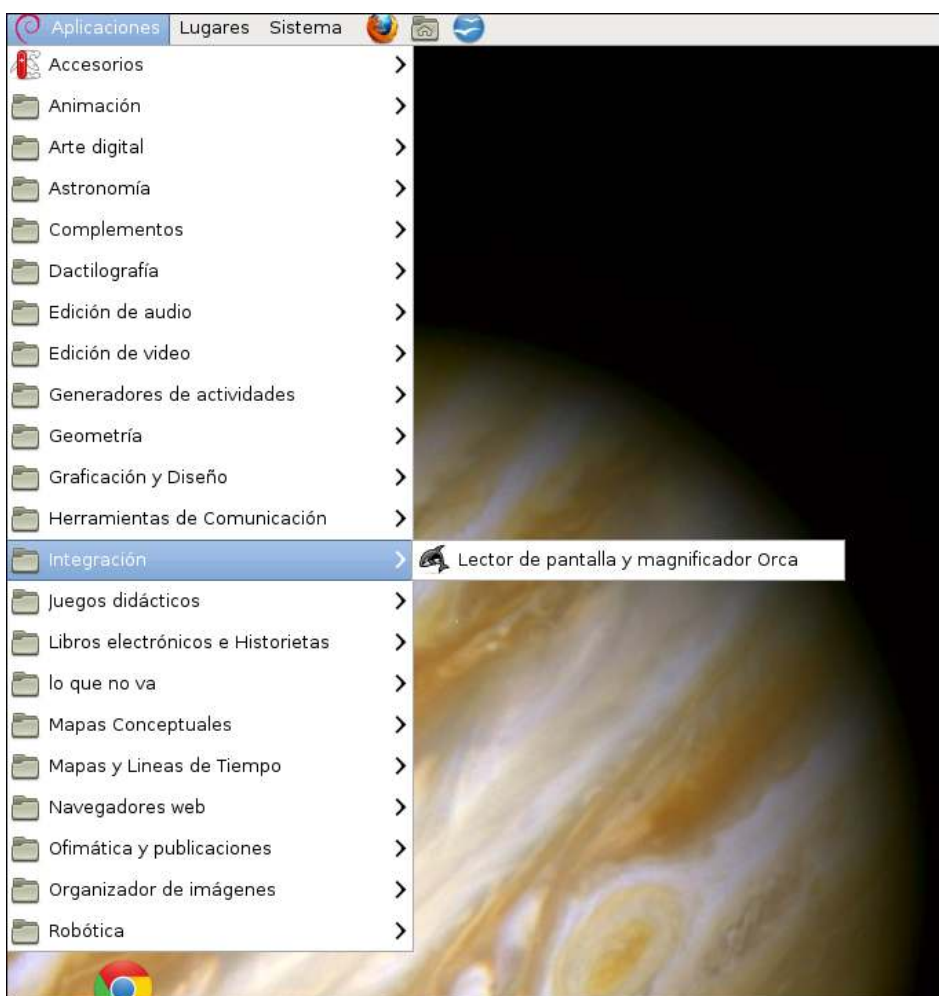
Aplicaciones Lugares Sistema

Accesorios
Animación
Arte digital
Astronomía
Complementos
Dactilografía
Edición de audio
Edición de video
Generadores de actividades
Geometría
Graficación y Diseño
Herramientas de Comunicación
Integración
Juegos didácticos
Libros electrónicos e Historietas
lo que no va
Mapas Conceptuales
Mapas y Lineas de Tiempo
Navegadores web
Ofimática y publicaciones
Organizador de imágenes
Robótica

Lector de pantalla y magnificador Orca